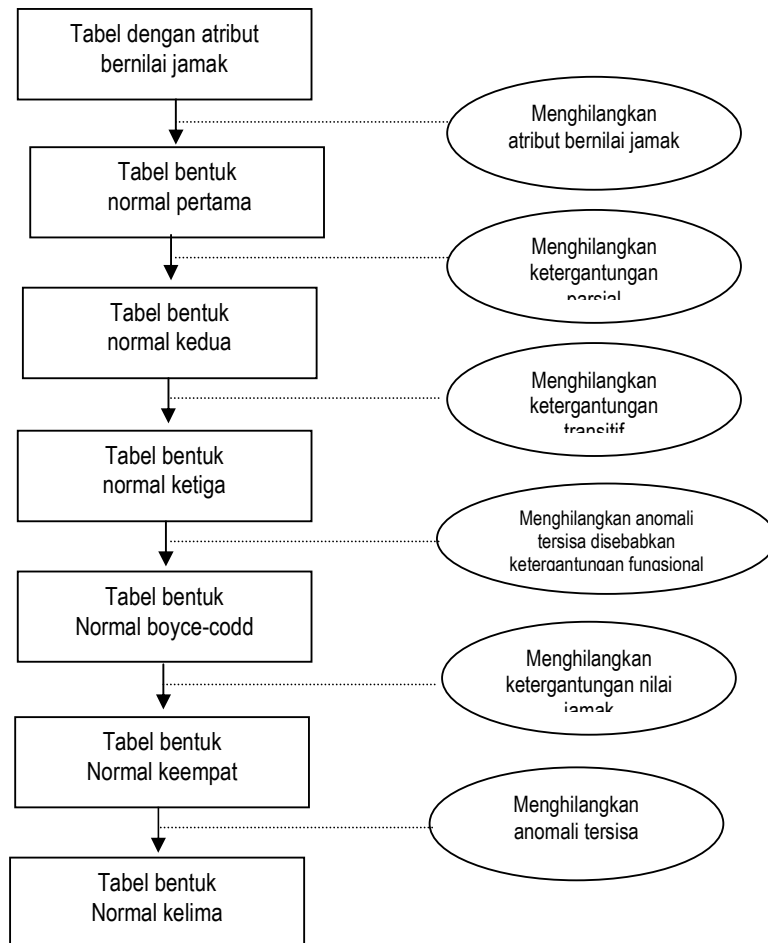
Tabel dengan atribut bernilai jamak

Menghilangkan atribut bernilai jamak

Tabel bentuk normal pertama

Menghilangkan ketergantungan parsial

Tabel bentuk normal kedua

Menghilangkan ketergantungan transitif

Tabel bentuk normal ketiga

Menghilangkan anomali tersisa disebabkan ketergantungan fungsional

Tabel bentuk Normal boyce-codd

Menghilangkan ketergantungan nilai jamak

Tabel bentuk Normal keempat

Menghilangkan anomali tersisa

Tabel bentuk Normal kelima